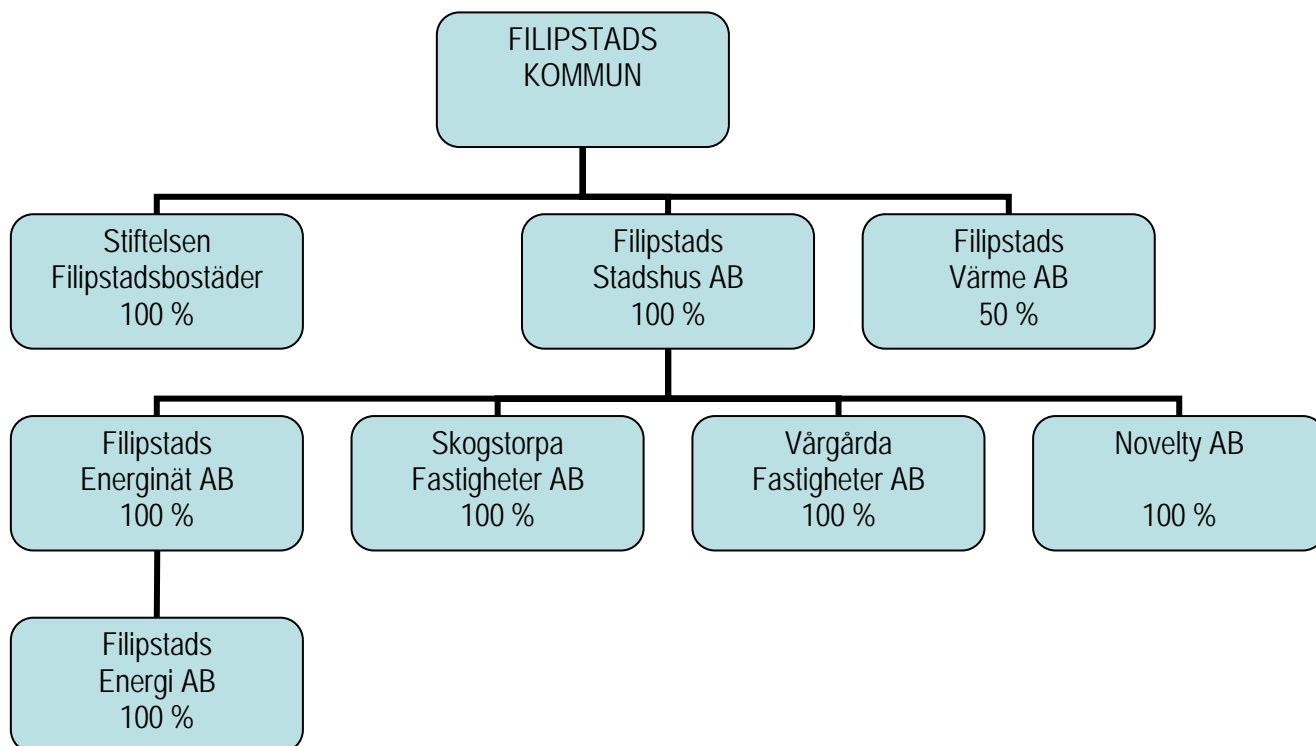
FILIPSTADS KOMMUN

Stiftelsen Filipstadsbostäder 100 %

Filipstads Stadshus AB 100 %

Filipstads Värme AB 50 %

Filipstads Energinät AB 100 %

Skogstorpa Fastigheter AB 100 %

Vårgårda Fastigheter AB 100 %

Novelty AB

100 %

Filipstads Energi AB 100 %